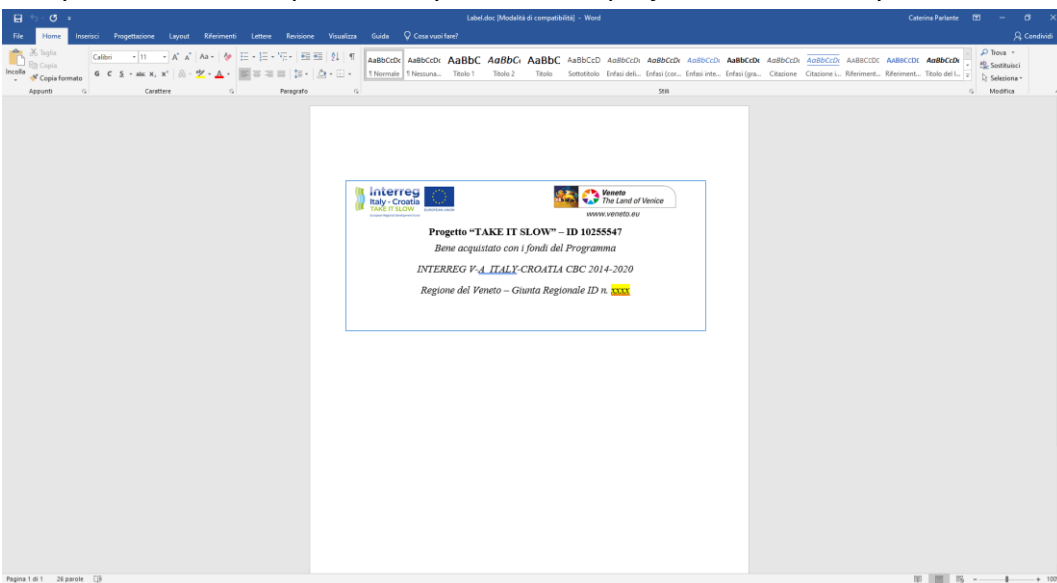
Label.doc [Modalità di compatibilità] - Word

Caterina Parlante

File Home Inserisci Progettazione Layout Riferimenti Lettere Revisione Visualizza Guida Cosa vuoi fare?

Condividi

Taglia
Copia
Incolla
Copia formato
Appunti

Calibri 11
Carattere

Paragrafo

AaBbCcDc ¶ Normale
AaBbCcDc ¶ Nessuna...
AaBbC Titolo 1
AaBbCc Titolo 2
AaBbC Titolo
AaBbCcD Sottotitolo
AaBbCcDc Enfasi deli...
AaBbCcDc Enfasi (cor...
AaBbCcDc Enfasi inte...
AaBbCcDc Enfasi (gra...
AaBbCcDc Citazione
AaBbCcDc Citazione i...
AaBbCcDc Riferiment...
AABBCCDC Riferiment...
AaBbCcDc Titolo del l...
Stili

Trova
Sostituisci
Seleziona
Modifica

Interreg
Italy - Croatia
TAKE IT SLOW
European Regional Development Fund

EUROPEAN UNION

Veneto
The Land of Venice
www.veneto.eu

Progetto "TAKE IT SLOW" – ID 10255547

Bene acquistato con i fondi del Programma

INTERREG V-A ITALY-CROATIA CBC 2014-2020

Regione del Veneto – Giunta Regionale ID n. xxxx

Pagina 1 di 1 26 parole

100